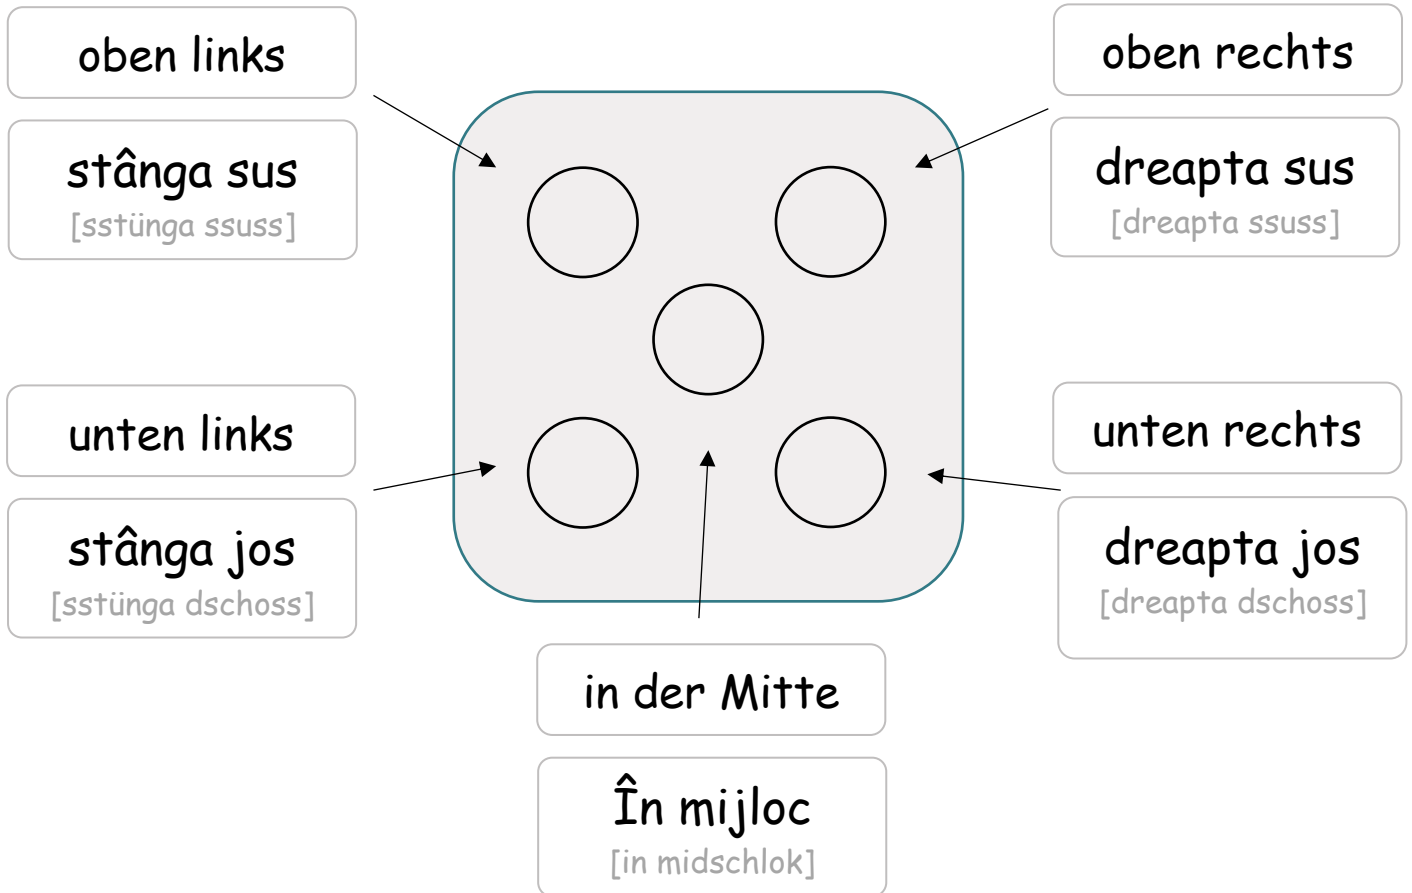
oben links

stânga sus
[sstünga ssuss]

oben rechts

dreapta sus
[dreapta ssuss]

unten links

stânga jos
[sstünga dschoss]

unten rechts

dreapta jos
[dreapta dschoss]

in der Mitte

În mijloc
[in midschlok]